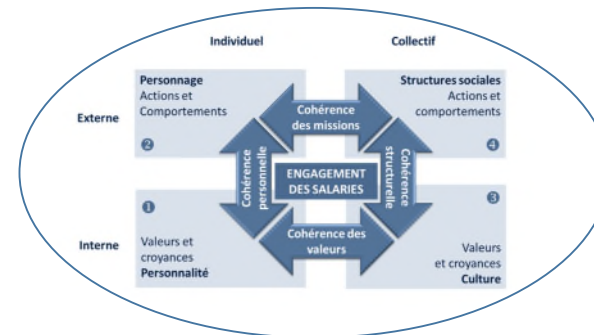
Individuel

Collectif

Externe

Personnage
Actions et Comportements

❷

Structures sociales
Actions et comportements

❹

Cohérence des missions

Cohérence personnelle

ENGAGEMENT DES SALARIES

Cohérence structurelle

Interne

❶

Valeurs et croyances
Personnalité

Cohérence des valeurs

❸

Valeurs et croyances
Culture